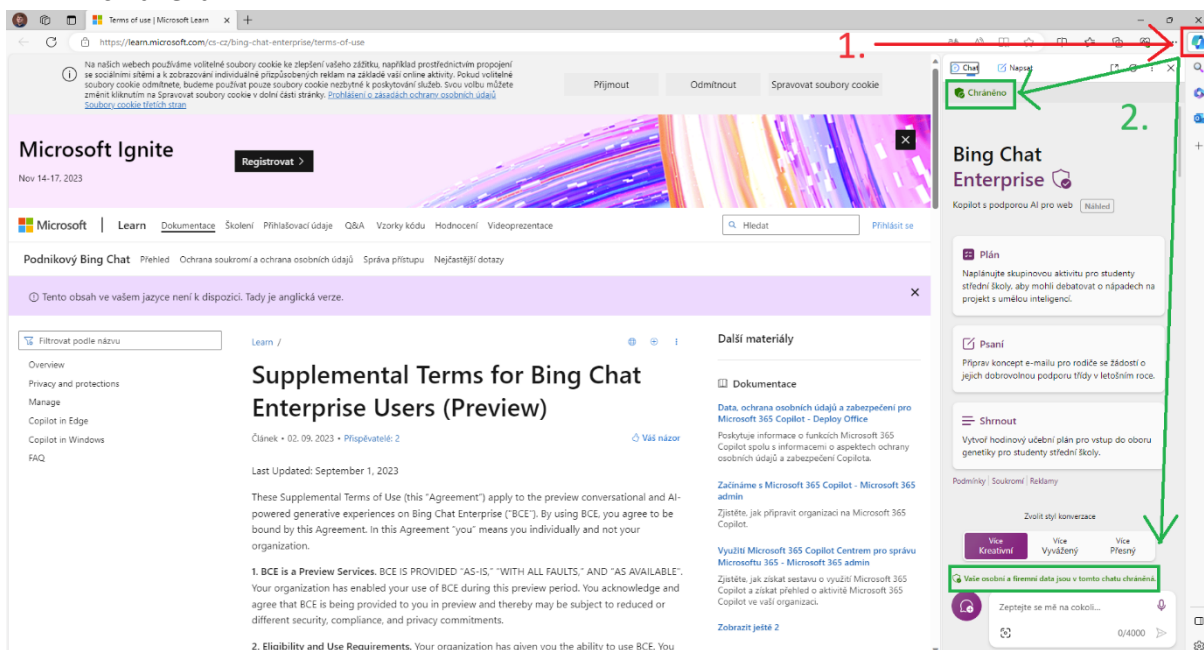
Terms of use | Microsoft Learn

https://learn.microsoft.com/cs-cz/bing-chat-enterprise/terms-of-use

1.

Na našich webech používáme volitelné soubory cookie ke zlepšení vašeho zážitku, například prostřednictvím propojení se sociálními sítěmi a k zobrazování individuálně přizpůsobených reklam na základě vaší online aktivity. Pokud volitelné soubory cookie odmítnete, budeme používat pouze soubory cookie nezbytné k poskytování služeb. Svou volbu můžete změnit kliknutím na Spravovat soubory cookie v dolní části stránky. Prohlášení o zásadách ochrany osobních údajů Soubory cookie třetích stran

Přijmout | Odmítnout | Spravovat soubory cookie

Microsoft Ignite
Nov 14-17, 2023
Registrovat >

Microsoft | Learn Dokumentace Školení Přihlašovací údaje Q&A Vzorky kódu Hodnocení Videoprezentace

Hledat

Přihlásit se

Podnikový Bing Chat Přehled Ochrana soukromí a ochrana osobních údajů Správa přístupu Nejčastější dotazy

Tento obsah ve vašem jazyce není k dispozici. Tady je anglická verze.

Filtrovat podle názvu

Overview
Privacy and protections
Manage
Copilot in Edge
Copilot in Windows
FAQ

Learn /

Supplemental Terms for Bing Chat Enterprise Users (Preview)

Článek • 02. 09. 2023 • Přispěvatelé: 2

Váš názor

Last Updated: September 1, 2023

These Supplemental Terms of Use (this "Agreement") apply to the preview conversational and AI-powered generative experiences on Bing Chat Enterprise ("BCE"). By using BCE, you agree to be bound by this Agreement. In this Agreement "you" means you individually and not your organization.

1. BCE is a Preview Services. BCE IS PROVIDED "AS-IS," "WITH ALL FAULTS," AND "AS AVAILABLE". Your organization has enabled your use of BCE during this preview period. You acknowledge and agree that BCE is being provided to you in preview and thereby may be subject to reduced or different security, compliance, and privacy commitments.

2. Eligibility and Use Requirements. Your organization has given you the ability to use BCE. You

Další materiály

Dokumentace

Data, ochrana osobních údajů a zabezpečení pro Microsoft 365 Copilot - Deploy Office
Poskytuje informace o funkcích Microsoft 365 Copilot spolu s informacemi o aspektech ochrany osobních údajů a zabezpečení Copilota.

Začínáme s Microsoft 365 Copilot - Microsoft 365 admin
Zjistěte, jak připravit organizaci na Microsoft 365 Copilot.

Využití Microsoft 365 Copilot Centrem pro správu Microsoftu 365 - Microsoft 365 admin
Zjistěte, jak získat sestavu o využití Microsoft 365 Copilot a získat přehled o aktivitě Microsoft 365 Copilot ve vaší organizaci.

Zobrazit ještě 2

Chat | Napsat

Chráněno

2.

Bing Chat
Enterprise

Kopilot s podporou AI pro web | Náhled

Plán
Naplánujte skupinovou aktivitu pro studenty střední školy, aby mohli debatovat o nápadech na projekt s umělou inteligencí.

Psaní
Připrav koncept e-mailu pro rodiče se žádostí o jejich dobrovolnou podporu třídy v letošním roce.

Shrnout
Vytvoř hodinový učební plán pro vstup do oboru genetiky pro studenty střední školy.

Podmínky | Soukromí | Reklamy

Zvolit styl konverzace

Více Kreativní | Více Vyvážený | Více Přesný

Vaše osobní a firemní data jsou v tomto chatu chráněná.

Zeptejte se mě na cokoli...

0/4000